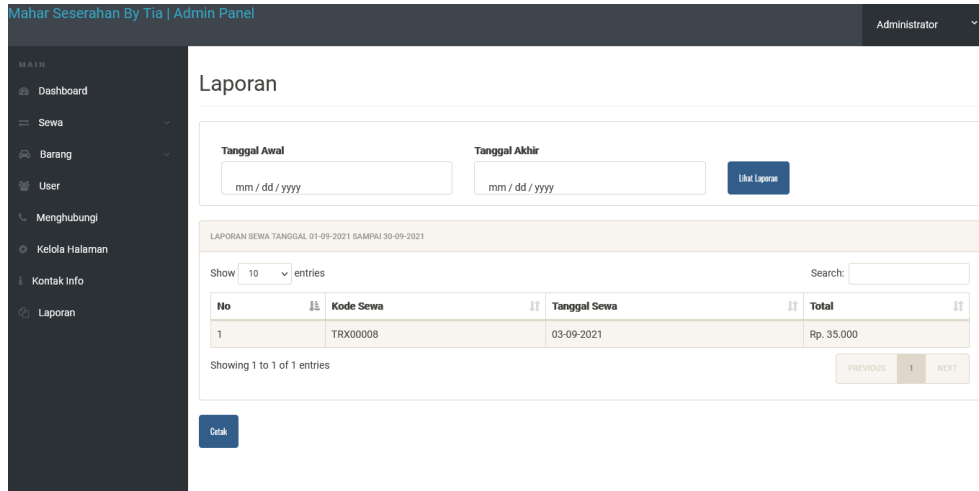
Mahar Seserahan By Tia | Admin Panel

Administrator

MAIN

Dashboard

Sewa

Barang

User

Menghubungi

Kelola Halaman

Kontak Info

Laporan

Laporan

Tanggal Awal

mm / dd / yyyy

Tanggal Akhir

mm / dd / yyyy

Lihat Laporan

LAPORAN SEWA TANGGAL 01-09-2021 SAMPAI 30-09-2021

Show 10 entries

Search:

| No | Kode Sewa | Tanggal Sewa | Total |
|---|---|---|---|
| 1 | TRX00008 | 03-09-2021 | Rp. 35.000 |

Showing 1 to 1 of 1 entries

PREVIOUS 1 NEXT

Cetak